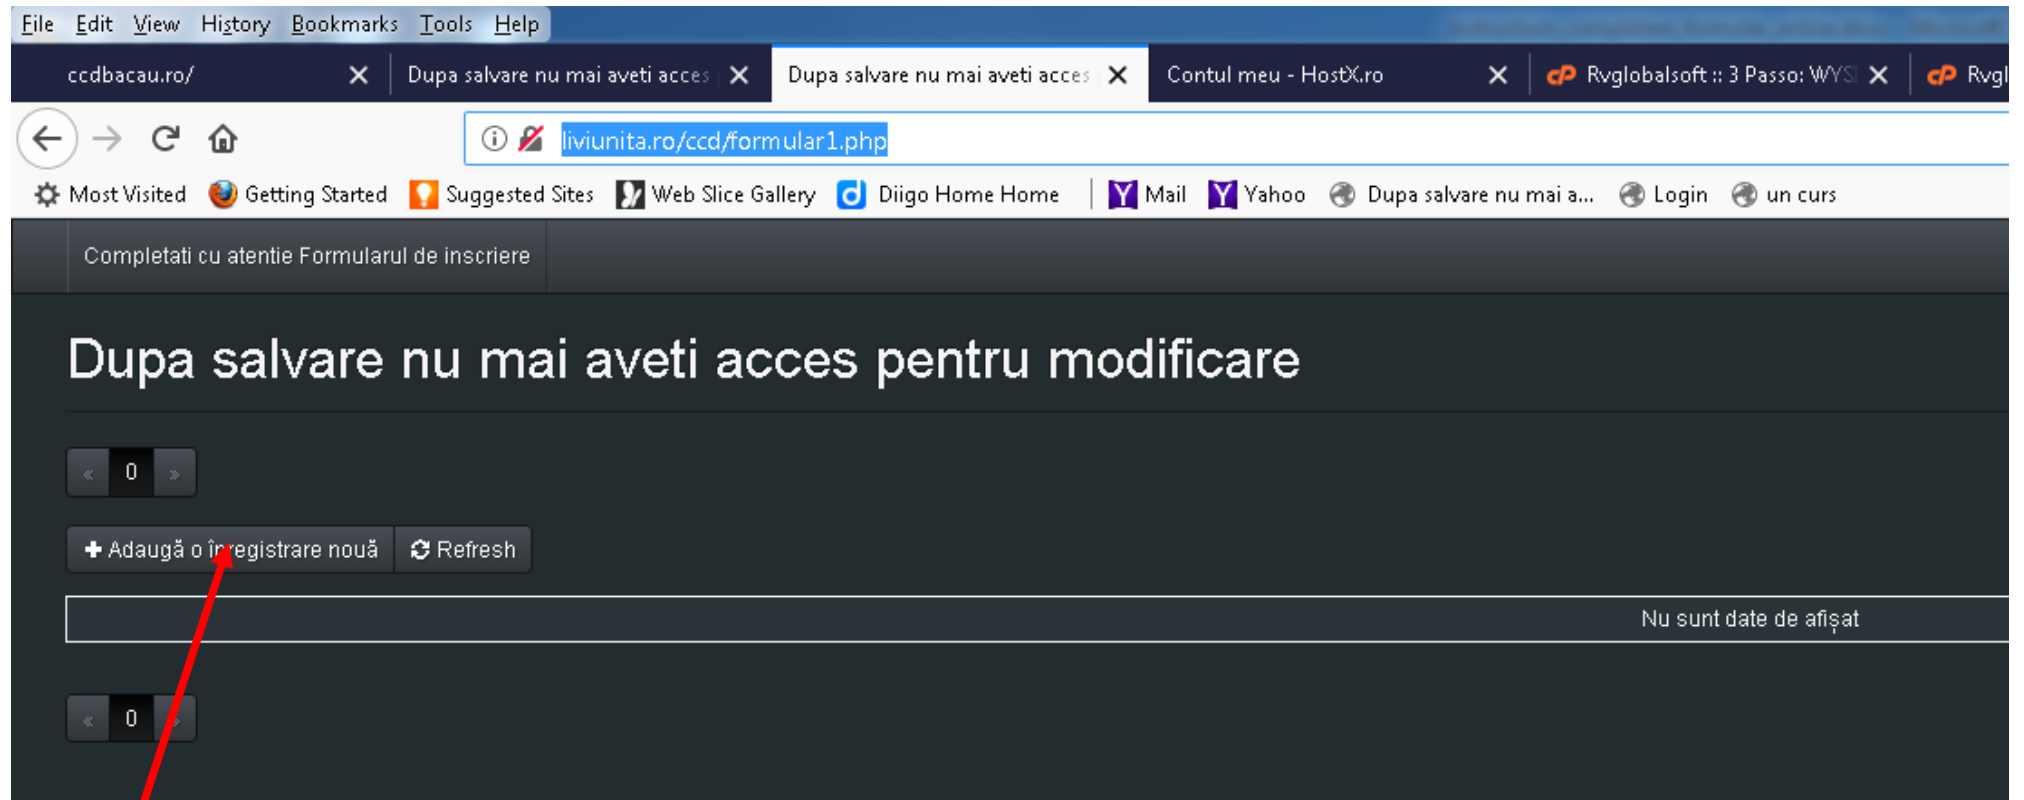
File Edit View History Bookmarks Tools Help

ccdbacau.ro/ ✕ | Dupa salvare nu mai aveti acces ✕ | Dupa salvare nu mai aveti acces ✕ | Contul meu - HostX.ro ✕ | Rvglobalsoft :: 3 Passo: WYS ✕ | Rvgl

liviunita.ro/ccd/formular1.php

Most Visited | Getting Started | Suggested Sites | Web Slice Gallery | Diigo Home Home | Mail | Yahoo | Dupa salvare nu mai a... | Login | un curs

Completati cu atentie Formularul de inscriere

Dupa salvare nu mai aveti acces pentru modificare

« 0 »

Adaugă o înregistrare nouă | Refresh

Nu sunt date de afişat

« 0 »